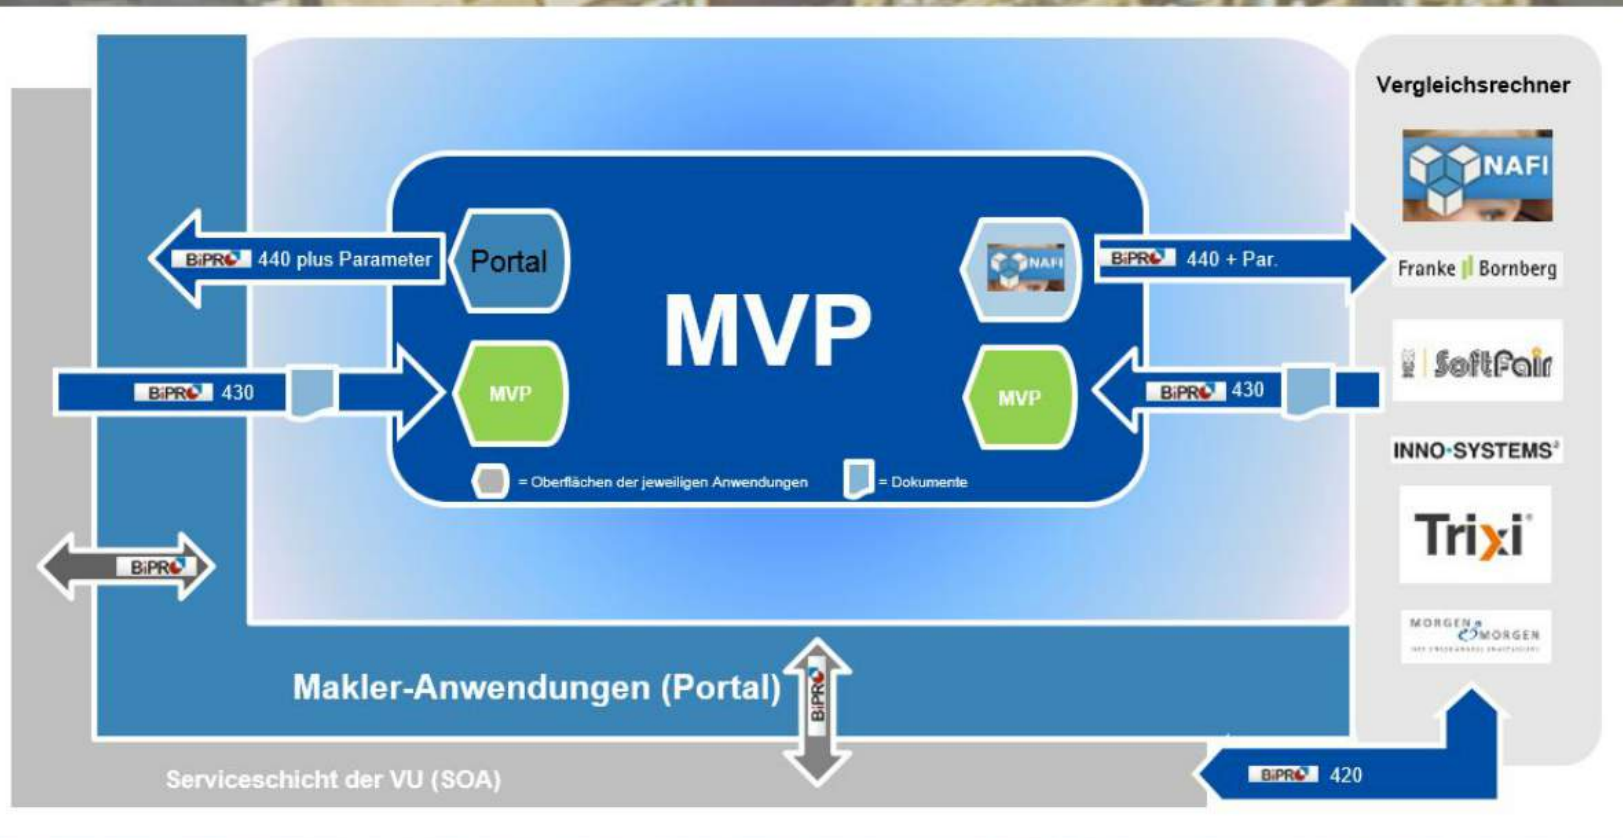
Vergleichsrechner

NAFI

Franke Bornberg

SoftFair

INNO-SYSTEMS

Trixi

MORGEN & MORGEN

BiPRO 440 plus Parameter

Portal

MVP

NAFI

BiPRO 440 + Par.

BiPRO 430

MVP

MVP

BiPRO 430

= Oberflächen der jeweiligen Anwendungen

= Dokumente

BiPRO

Makler-Anwendungen (Portal)

BiPRO

Serviceschicht der VU (SOA)

BiPRO 420